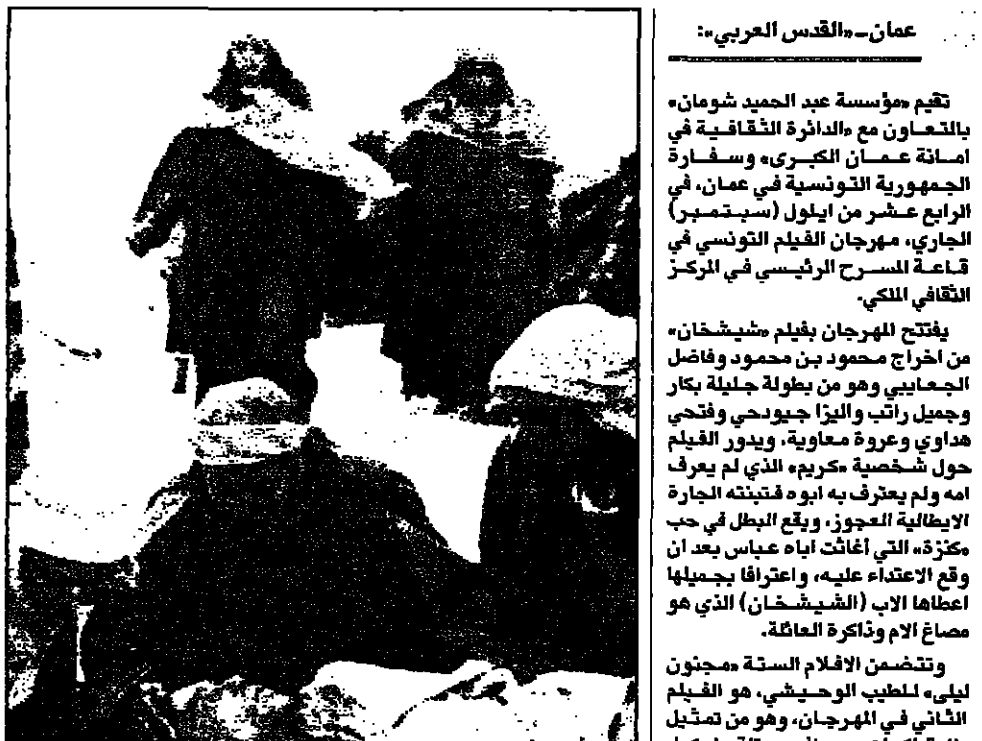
عمان ـ «القدس العربي»:

تقيم «مؤسسة عبد الحميد شومان» بالتعاون مع «الدائرة الثقافية في امانة عمان الكبرى» وسفارة الجمهورية التونسية في عمان، في الرابع عشر من ايلول (سبتمبر) الجاري، مهرجان الفيلم التونسي في قاعة المسرح الرئيسي في المركز الثقافي الملكي.

يفتتح المهرجان بفيلم «شيشخان» من اخراج محمود بن محمود وفاضل الجعايبي وهو من بطولة جليلة بكار وجميل راتب واليزا جيودحي وفتحي هداوي وعروة معاوية، ويدور الفيلم حول شخصية «كريم» الذي لم يعرف امه ولم يعترف به ابوه فتبنته الجارة الايطالية العجوز، ويقع البطل في حب «كنزة» التي اغاثت اباه عباس بعد ان وقع الاعتداء عليه، واعترافا بجميلها اعطاها الاب (الشيشخان) الذي هو مصاغ الام وذاكرة العائلة.

وتتضمن الافلام الستة «مجنون ليلى» للطيب الوحيشي، هو الفيلم الثاني في المهرجان، وهو من تمثيل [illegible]